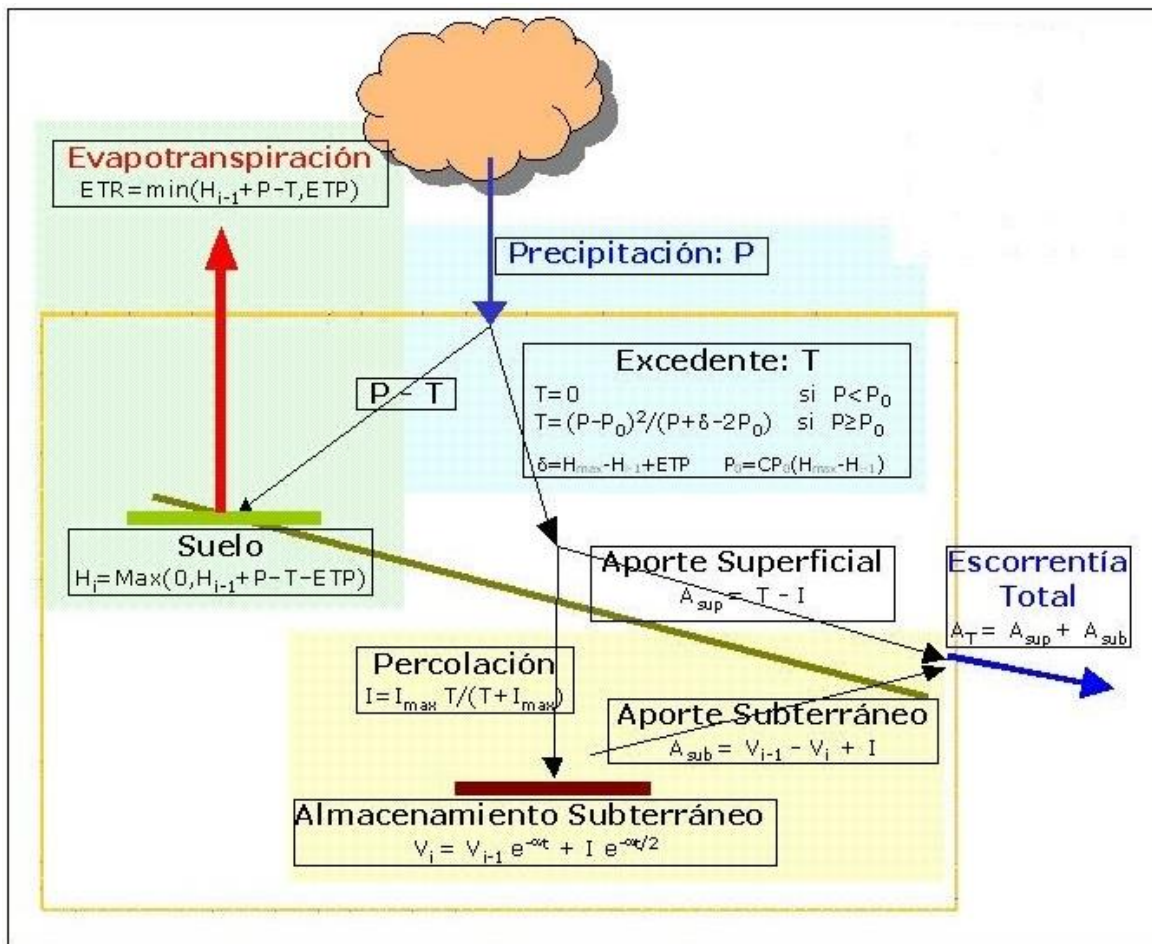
Evapotranspiración
$ETR = min(H_{i-1} + P - T, ETP)$

Precipitación: P

P - T

Excedente: T
$T = 0$ si $P < P_0$
$T = (P - P_0)^2 / (P + \delta - 2P_0)$ si $P \geq P_0$
$\delta = H_{max} - H_{i-1} + ETP$ $P_0 = CP_0(H_{max} - H_{i-1})$

Suelo
$H_i = Max(0, H_{i-1} + P - T - ETP)$

Aporte Superficial
$A_{sup} = T - I$

Escorrentía Total
$A_T = A_{sup} + A_{sub}$

Percolación
$I = I_{max} T / (T + I_{max})$

Aporte Subterráneo
$A_{sub} = V_{i-1} - V_i + I$

Almacenamiento Subterráneo
$V_i = V_{i-1} e^{-\alpha t} + I e^{-\alpha t/2}$